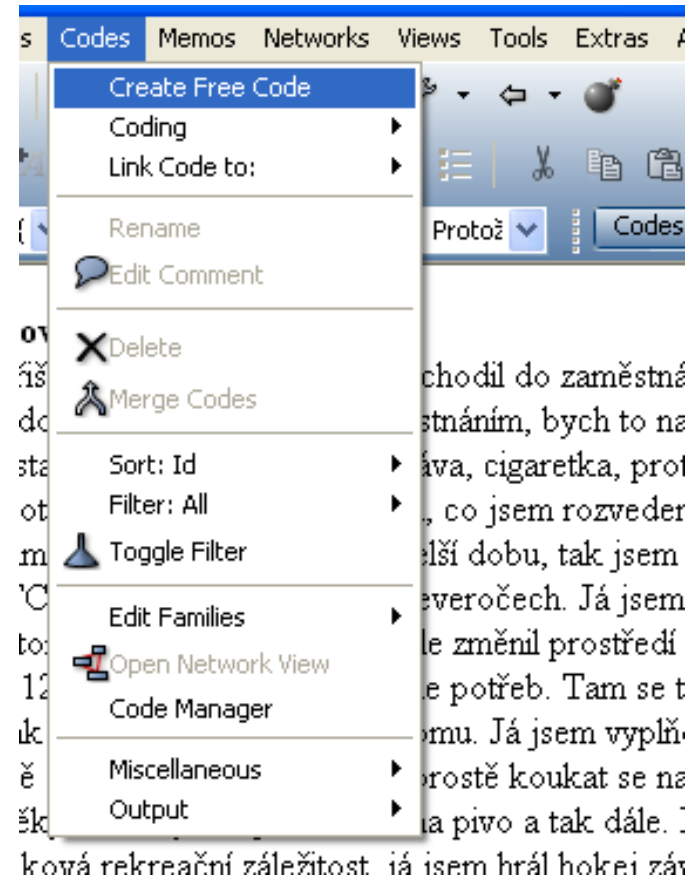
s Codes Memos Networks Views Tools Extras A

Create Free Code
Coding
Link Code to:
Rename
Edit Comment
Delete
Merge Codes
Sort: Id
Filter: All
Toggle Filter
Edit Families
Open Network View
Code Manager
Miscellaneous
Output

Protož
Codes

ov
říš chodil do zaměstná
do stnáním, bych to na
sta áva, cigaretka, prot
ot , co jsem rozveden
m elší dobu, tak jsem
'C everočech. Já jsem
to: le změnil prostředí
12 e potřeb. Tam se t
ak omu. Já jsem vyplň
ě prostě koukat se na
ěk na pivo a tak dále.
ková rekreační záležitost, já jsem hrál hokej záv